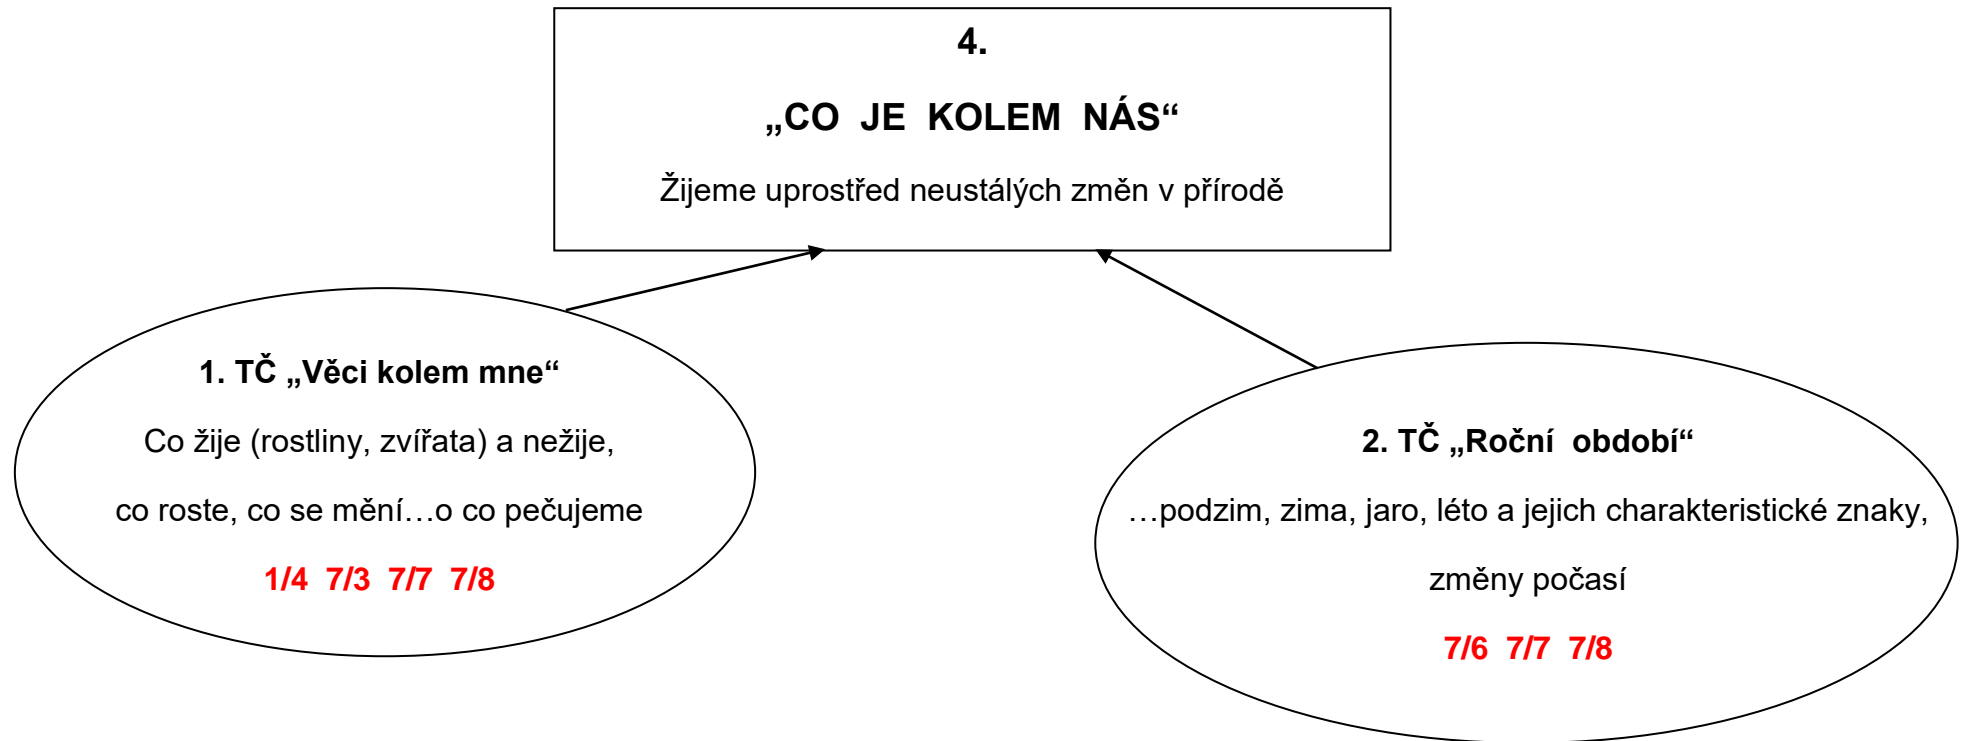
4.

„CO JE KOLEM NÁS“

Žijeme uprostřed neustálých změn v přírodě

1. TČ „Věci kolem mne“

Co žije (rostliny, zvířata) a nežije,

co roste, co se mění…o co pečujeme

1/4 7/3 7/7 7/8

2. TČ „Roční období“

…podzim, zima, jaro, léto a jejich charakteristické znaky,

změny počasí

7/6 7/7 7/8